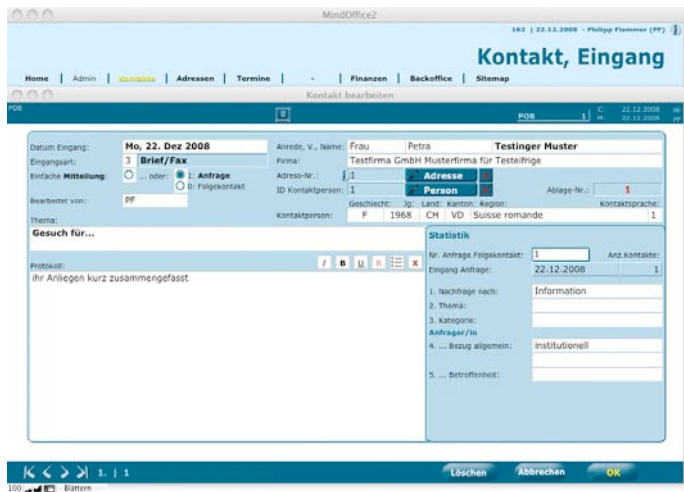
MindOffice2

162 | 22.12.2008 · Philipp Flammer (PF)

Kontakt, Eingang

Home | Admin | Kontakte | Adressen | Termine | - | Finanzen | Backoffice | Sitemap

Kontakt bearbeiten

POB

POB 1 C: 22.12.2008 M: 22.12.2008

Datum Eingang: Mo, 22. Dez 2008
Eingangsart: 3 Brief/Fax
Einfache Mitteilung: ... oder: 1: Anfrage 0: Folgekontakt
Bearbeitet von: PF
Thema:

Anrede, V., Name: Frau Petra Testinger Muster
Firma: Testfirma GmbH Musterfirma für Testeifrige
Adress-Nr.: 1 Adresse
ID Kontaktperson: 1 Person
Ablage-Nr.: 1
Geschlecht: Jg: Land: Kanton: Region: Kontaktsprache:
Kontaktperson: F 1968 CH VD Suisse romande 1

Gesuch für...

Protokoll:
I B U R X
Ihr Anliegen kurz zusammengefasst

Statistik
Nr. Anfrage Folgekontakt: 1 Anz.Kontakte:
Eingang Anfrage: 22.12.2008 1
1. Nachfrage nach: Information
2. Thema:
3. Kategorie:
Anfrager/in
4. ... Bezug allgemein: institutionell
5. ... Betroffenheit:

1. | 1

Löschen Abbrechen OK

100 Blättern